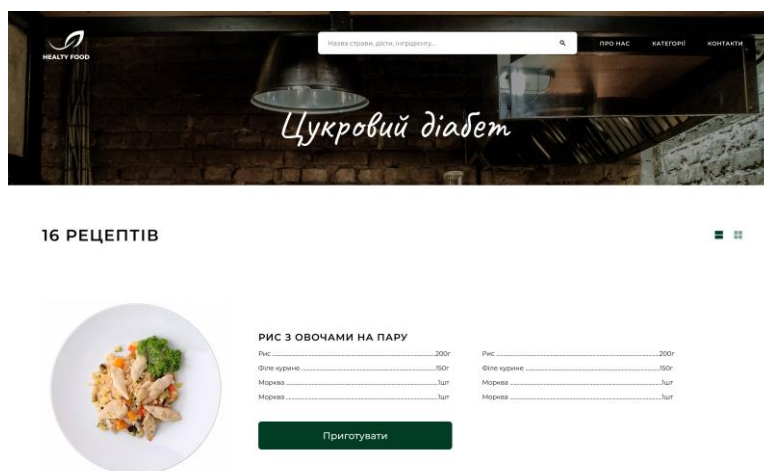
HEALTY FOOD

Назва страви, дієти, інгрідієнту...

ПРО НАС КАТЕГОРІЇ КОНТАКТИ

Цукровий діабет

16 РЕЦЕПТІВ

РИС З ОВОЧАМИ НА ПАРУ

Рис ..................200г
Філе курине ..................150г
Морква ..................1шт
Морква ..................1шт

Рис ..................200г
Філе курине ..................150г
Морква ..................1шт
Морква ..................1шт

Приготувати